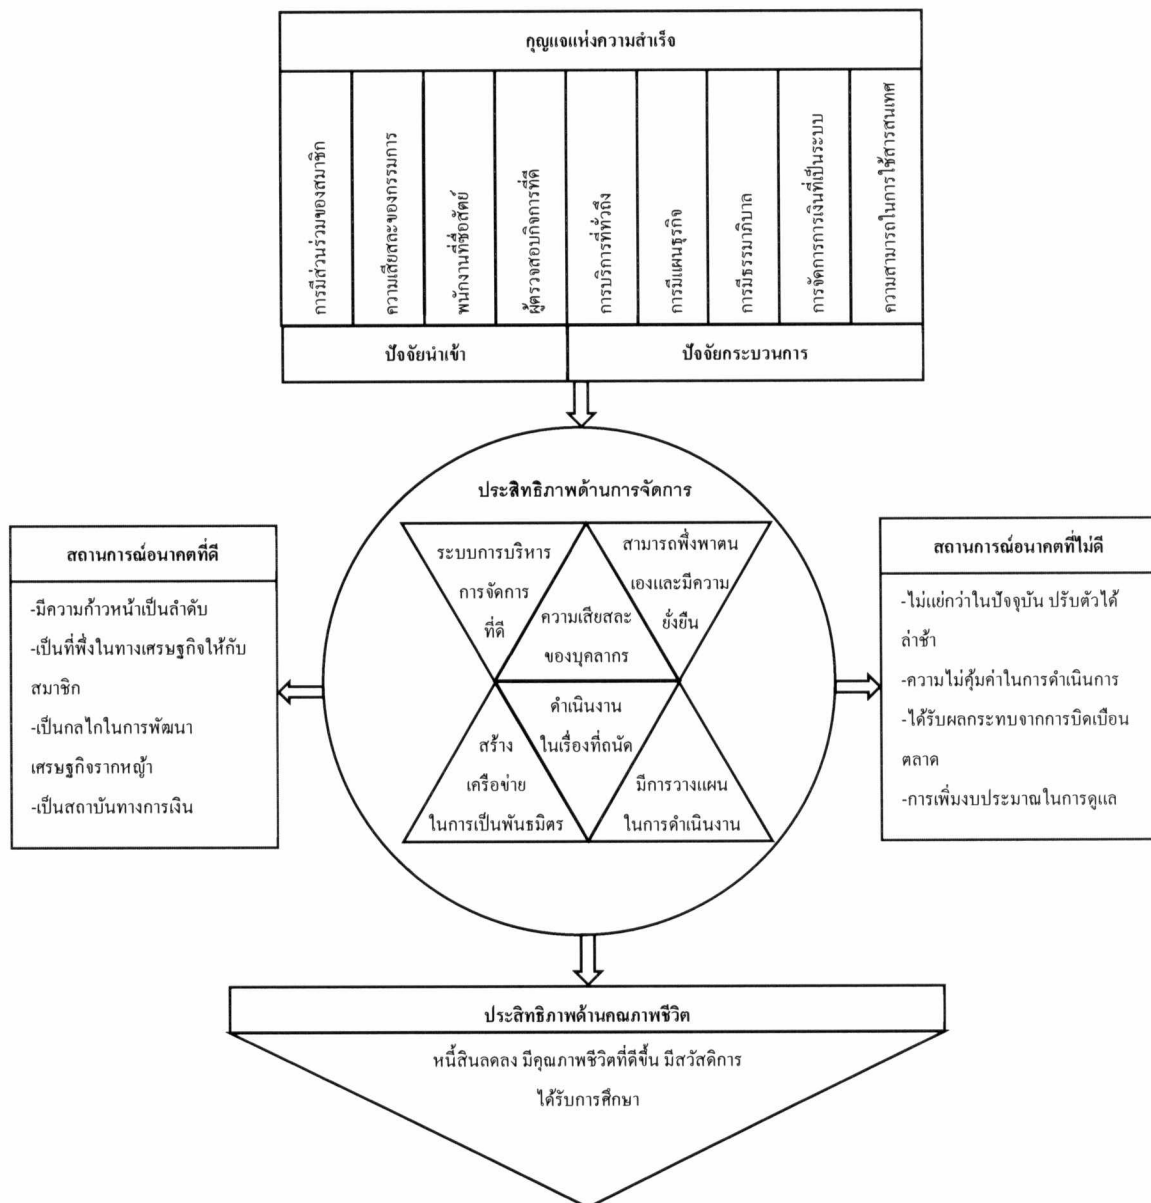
กุญแจแห่งความสำเร็จ

การมีส่วนร่วมของสมาชิก

ความเสียสละของกรรมการ

พนักงานที่ซื่อสัตย์

ผู้ตรวจสอบกิจการที่ดี

การบริการที่ทั่วถึง

การมีแผนธุรกิจ

การมีธรรมาภิบาล

การจัดการการเงินที่เป็นระบบ

ความสามารถในการใช้สารสนเทศ

ปัจจัยนำเข้า

ปัจจัยกระบวนการ

ประสิทธิภาพด้านการจัดการ

ระบบการบริหารการจัดการที่ดี

สามารถพึ่งพาตนเองและมีความยั่งยืน

ความเสียสละของบุคลากร

ดำเนินงานในเรื่องที่ถนัด

สร้างเครือข่ายในการเป็นพันธมิตร

มีการวางแผนในการดำเนินงาน

สถานการณ์อนาคตที่ดี

-มีความก้าวหน้าเป็นลำดับ
-เป็นที่พึ่งในทางเศรษฐกิจให้กับสมาชิก
-เป็นกลไกในการพัฒนาเศรษฐกิจรากหญ้า
-เป็นสถาบันทางการเงิน

สถานการณ์อนาคตที่ไม่ดี

-ไม่แย่กว่าในปัจจุบัน ปรับตัวได้ล่าช้า
-ความไม่คุ้มค่าในการดำเนินการ
-ได้รับผลกระทบจากการบิดเบือนตลาด
-การเพิ่มงบประมาณในการดูแล

ประสิทธิภาพด้านคุณภาพชีวิต

หนี้สินลดลง มีคุณภาพชีวิตที่ดีขึ้น มีสวัสดิการ ได้รับการศึกษา